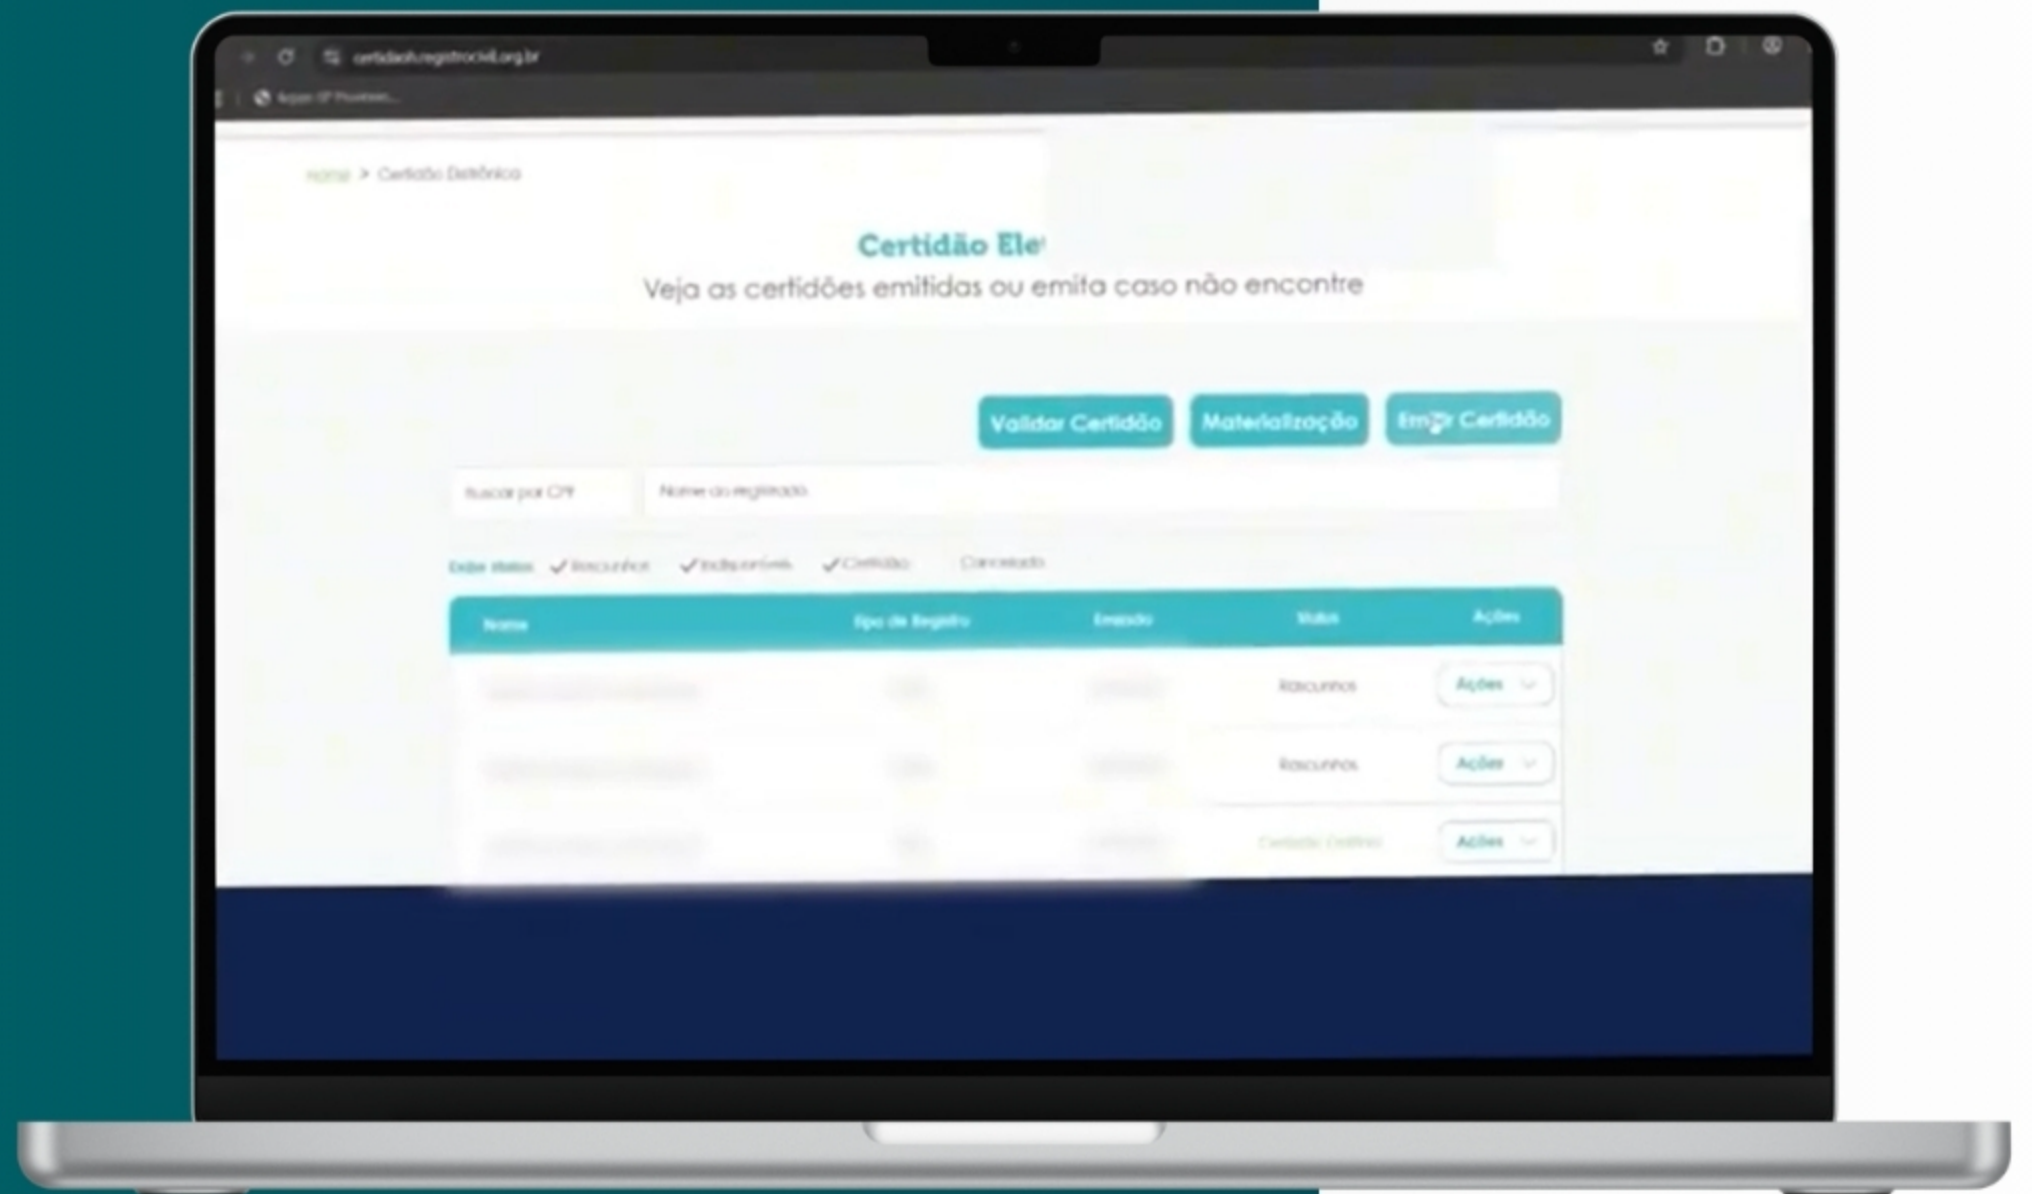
certidao.registrocivil.org.br

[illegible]

Home > Certidão Eletrônica

Certidão Ele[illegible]

Veja as certidões emitidas ou emita caso não encontre

Validar Certidão
Materialização
Em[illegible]r Certidão

Buscar por CPF
Nome do registrado

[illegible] Rascunhos Indisponíveis Certidão Cancelado

| Nome | Tipo de Registro | Emissão | Status | Ações |
|---|---|---|---|---|
| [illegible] | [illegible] | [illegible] | Rascunhos | Ações |
| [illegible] | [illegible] | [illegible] | Rascunhos | Ações |
| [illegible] | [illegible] | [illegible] | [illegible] | Ações |